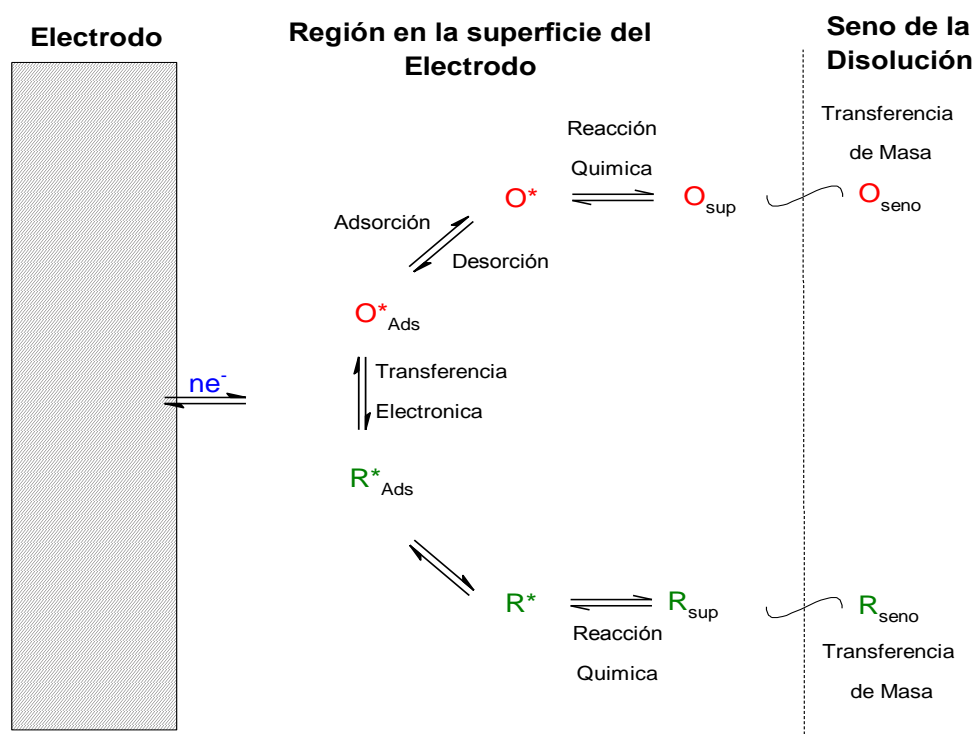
Electrodo

Región en la superficie del Electrodo

Seno de la Disolución

Reacción Quimica

Transferencia de Masa

$O^*$

$O_{sup}$

$O_{seno}$

Adsorción

Desorción

$O^*_{Ads}$

$ne^-$

Transferencia Electronica

$R^*_{Ads}$

$R^*$

$R_{sup}$

$R_{seno}$

Reacción Quimica

Transferencia de Masa